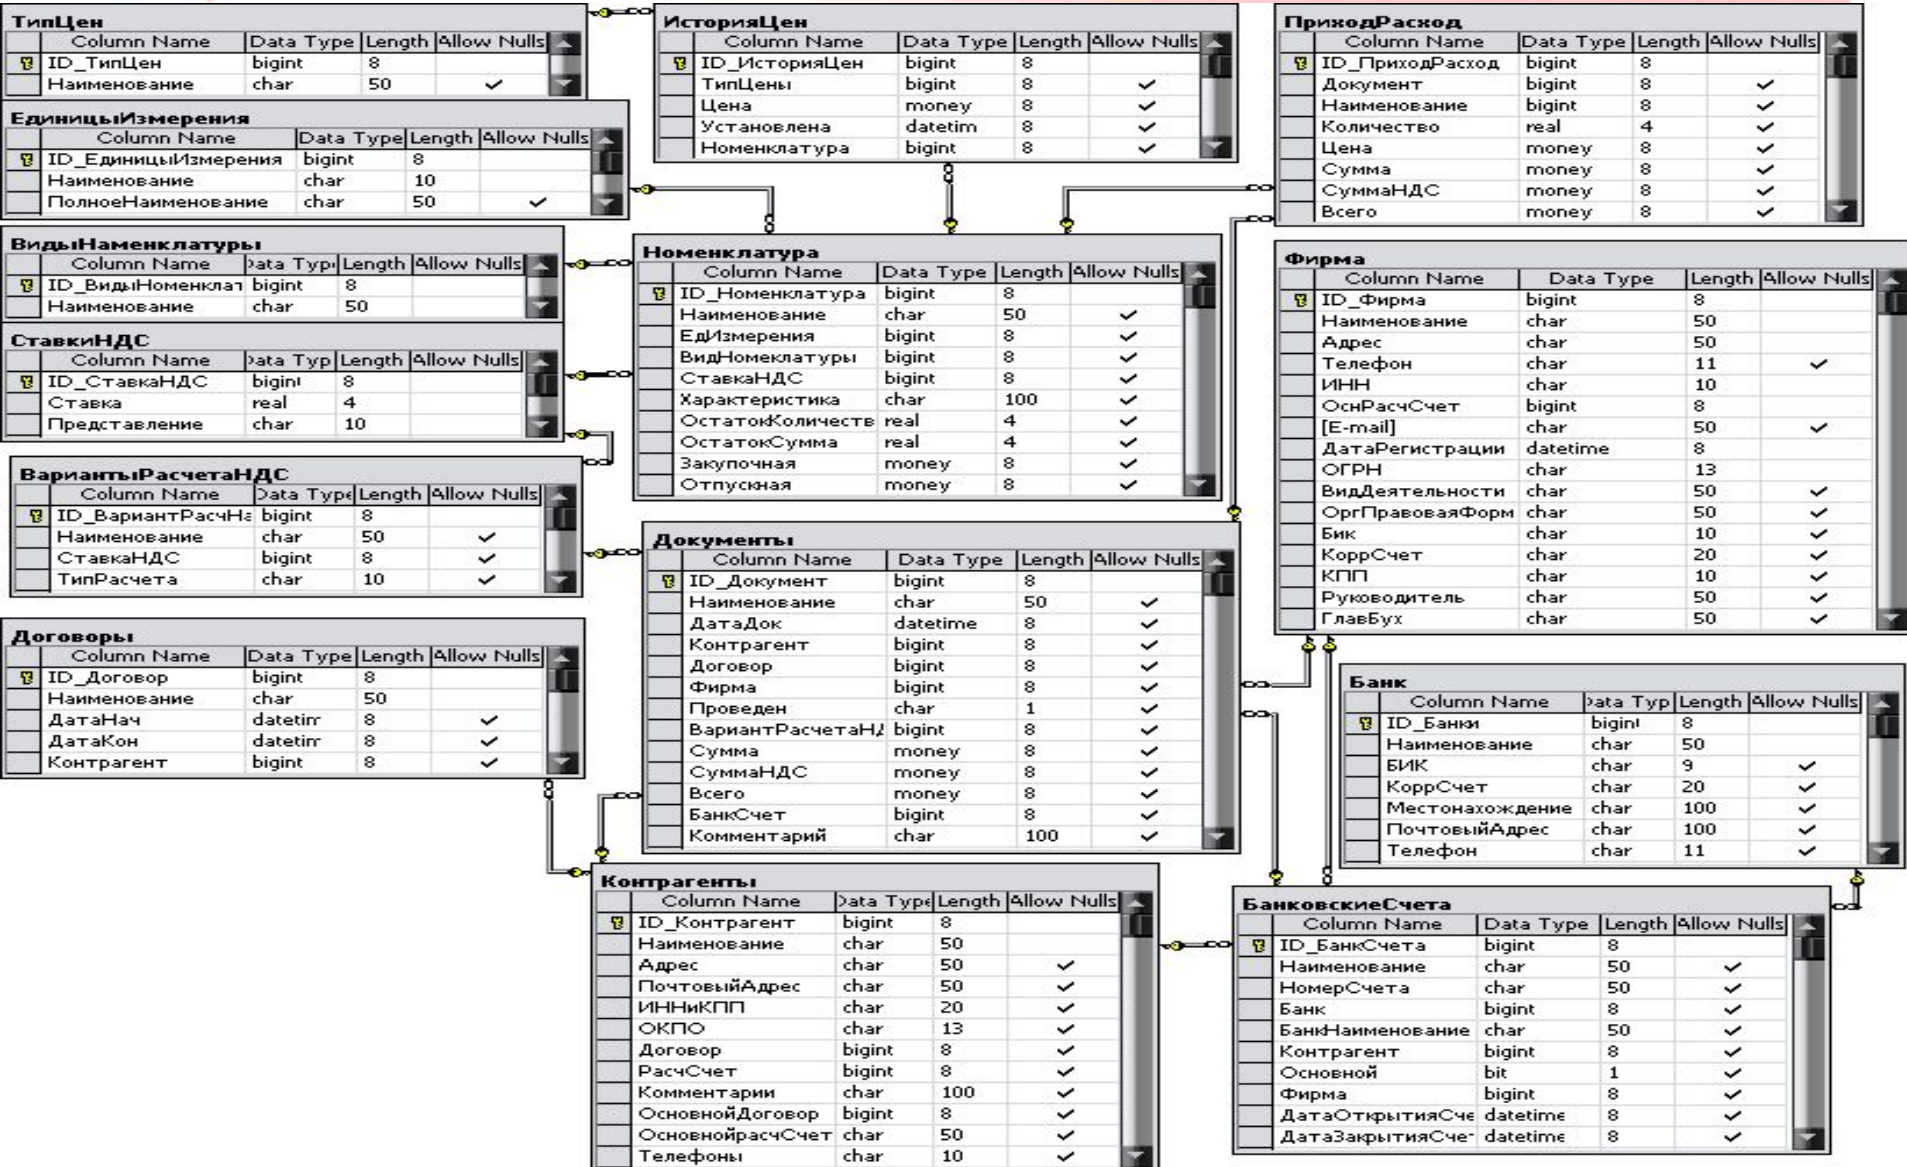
ТипЦен

| Column Name | Data Type | Length | Allow Nulls |
|---|---|---|---|
| ID_ТипЦен | bigint | 8 | |
| Наименование | char | 50 | ✓ |

ЕдиницыИзмерения

| Column Name | Data Type | Length | Allow Nulls |
|---|---|---|---|
| ID_ЕдиницыИзмерения | bigint | 8 | |
| Наименование | char | 10 | |
| ПолноеНаименование | char | 50 | ✓ |

ВидыНаменклатуры

| Column Name | Data Type | Length | Allow Nulls |
|---|---|---|---|
| ID_ВидыНоменклат | bigint | 8 | |
| Наименование | char | 50 | |

СтавкиНДС

| Column Name | Data Type | Length | Allow Nulls |
|---|---|---|---|
| ID_СтавкаНДС | bigint | 8 | |
| Ставка | real | 4 | |
| Представление | char | 10 | |

ВариантыРасчетаНДС

| Column Name | Data Type | Length | Allow Nulls |
|---|---|---|---|
| ID_ВариантРасчНа | bigint | 8 | |
| Наименование | char | 50 | ✓ |
| СтавкаНДС | bigint | 8 | ✓ |
| ТипРасчета | char | 10 | ✓ |

Договоры

| Column Name | Data Type | Length | Allow Nulls |
|---|---|---|---|
| ID_Договор | bigint | 8 | |
| Наименование | char | 50 | |
| ДатаНач | datetim | 8 | ✓ |
| ДатаКон | datetim | 8 | ✓ |
| Контрагент | bigint | 8 | ✓ |

ИсторияЦен

| Column Name | Data Type | Length | Allow Nulls |
|---|---|---|---|
| ID_ИсторияЦен | bigint | 8 | |
| ТипЦены | bigint | 8 | ✓ |
| Цена | money | 8 | ✓ |
| Установлена | datetim | 8 | ✓ |
| Номенклатура | bigint | 8 | ✓ |

Номенклатура

| Column Name | Data Type | Length | Allow Nulls |
|---|---|---|---|
| ID_Номенклатура | bigint | 8 | |
| Наименование | char | 50 | ✓ |
| ЕдИзмерения | bigint | 8 | ✓ |
| ВидНомеклатуры | bigint | 8 | ✓ |
| СтавкаНДС | bigint | 8 | ✓ |
| Характеристика | char | 100 | ✓ |
| ОстатокКоличеств | real | 4 | ✓ |
| ОстатокСумма | real | 4 | ✓ |
| Закупочная | money | 8 | ✓ |
| Отпускная | money | 8 | ✓ |

Документы

| Column Name | Data Type | Length | Allow Nulls |
|---|---|---|---|
| ID_Документ | bigint | 8 | |
| Наименование | char | 50 | ✓ |
| ДатаДок | datetime | 8 | ✓ |
| Контрагент | bigint | 8 | ✓ |
| Договор | bigint | 8 | ✓ |
| Фирма | bigint | 8 | ✓ |
| Проведен | char | 1 | ✓ |
| ВариантРасчетаН | bigint | 8 | ✓ |
| Сумма | money | 8 | ✓ |
| СуммаНДС | money | 8 | ✓ |
| Всего | money | 8 | ✓ |
| БанкСчет | bigint | 8 | ✓ |
| Комментарий | char | 100 | ✓ |

Контрагенты

| Column Name | Data Type | Length | Allow Nulls |
|---|---|---|---|
| ID_Контрагент | bigint | 8 | |
| Наименование | char | 50 | |
| Адрес | char | 50 | ✓ |
| ПочтовыйАдрес | char | 50 | ✓ |
| ИННиКПП | char | 20 | ✓ |
| ОКПО | char | 13 | ✓ |
| Договор | bigint | 8 | ✓ |
| РасчСчет | bigint | 8 | ✓ |
| Комментарии | char | 100 | ✓ |
| ОсновнойДоговор | bigint | 8 | ✓ |
| ОсновнойрасчСчет | char | 50 | ✓ |
| Телефоны | char | 10 | ✓ |

ПриходРасход

| Column Name | Data Type | Length | Allow Nulls |
|---|---|---|---|
| ID_ПриходРасход | bigint | 8 | |
| Документ | bigint | 8 | ✓ |
| Наименование | bigint | 8 | ✓ |
| Количество | real | 4 | ✓ |
| Цена | money | 8 | ✓ |
| Сумма | money | 8 | ✓ |
| СуммаНДС | money | 8 | ✓ |
| Всего | money | 8 | ✓ |

Фирма

| Column Name | Data Type | Length | Allow Nulls |
|---|---|---|---|
| ID_Фирма | bigint | 8 | |
| Наименование | char | 50 | |
| Адрес | char | 50 | |
| Телефон | char | 11 | ✓ |
| ИНН | char | 10 | |
| ОснРасчСчет | bigint | 8 | |
| [E-mail] | char | 50 | ✓ |
| ДатаРегистрации | datetime | 8 | |
| ОГРН | char | 13 | |
| ВидДеятельности | char | 50 | ✓ |
| ОргПравоваяФорм | char | 50 | ✓ |
| Бик | char | 10 | ✓ |
| КоррСчет | char | 20 | ✓ |
| КПП | char | 10 | ✓ |
| Руководитель | char | 50 | ✓ |
| ГлавБух | char | 50 | ✓ |

Банк

| Column Name | Data Type | Length | Allow Nulls |
|---|---|---|---|
| ID_Банки | bigint | 8 | |
| Наименование | char | 50 | |
| БИК | char | 9 | ✓ |
| КоррСчет | char | 20 | ✓ |
| Местонахождение | char | 100 | ✓ |
| ПочтовыйАдрес | char | 100 | ✓ |
| Телефон | char | 11 | ✓ |

БанковскиеСчета

| Column Name | Data Type | Length | Allow Nulls |
|---|---|---|---|
| ID_БанкСчета | bigint | 8 | |
| Наименование | char | 50 | ✓ |
| НомерСчета | char | 50 | ✓ |
| Банк | bigint | 8 | ✓ |
| БанкНаименование | char | 50 | ✓ |
| Контрагент | bigint | 8 | ✓ |
| Основной | bit | 1 | ✓ |
| Фирма | bigint | 8 | ✓ |
| ДатаОткрытияСче | datetime | 8 | ✓ |
| ДатаЗакрытияСче | datetime | 8 | ✓ |